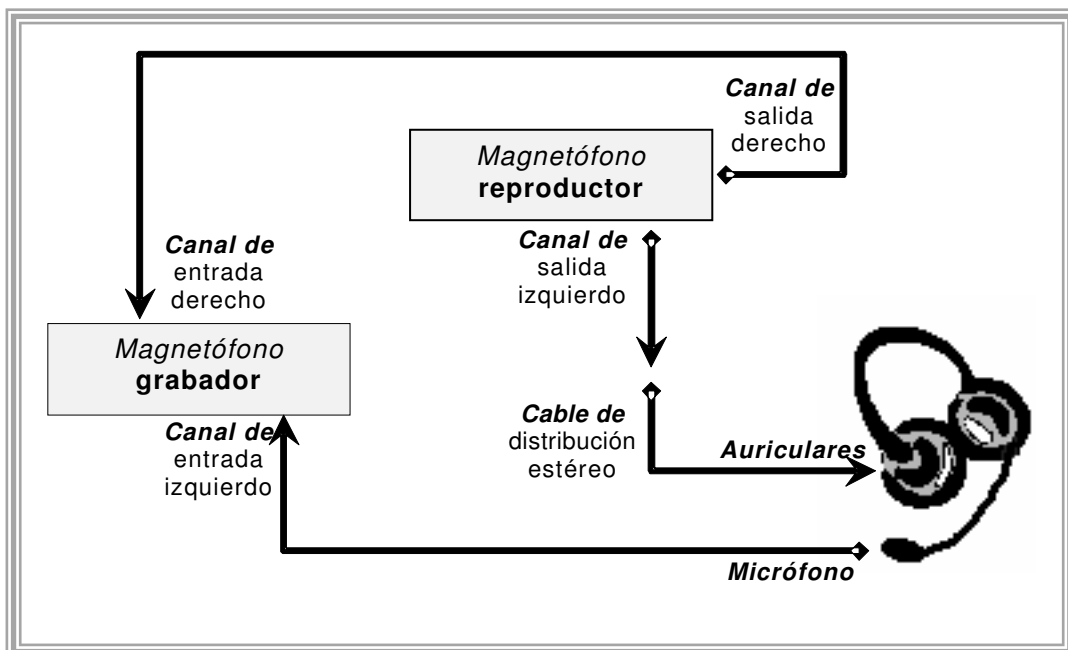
Canal de salida derecho

Magnetófono reproductor

Canal de salida izquierdo

Canal de entrada derecho

Magnetófono grabador

Canal de entrada izquierdo

Cable de distribución estéreo

Auriculares

Micrófono